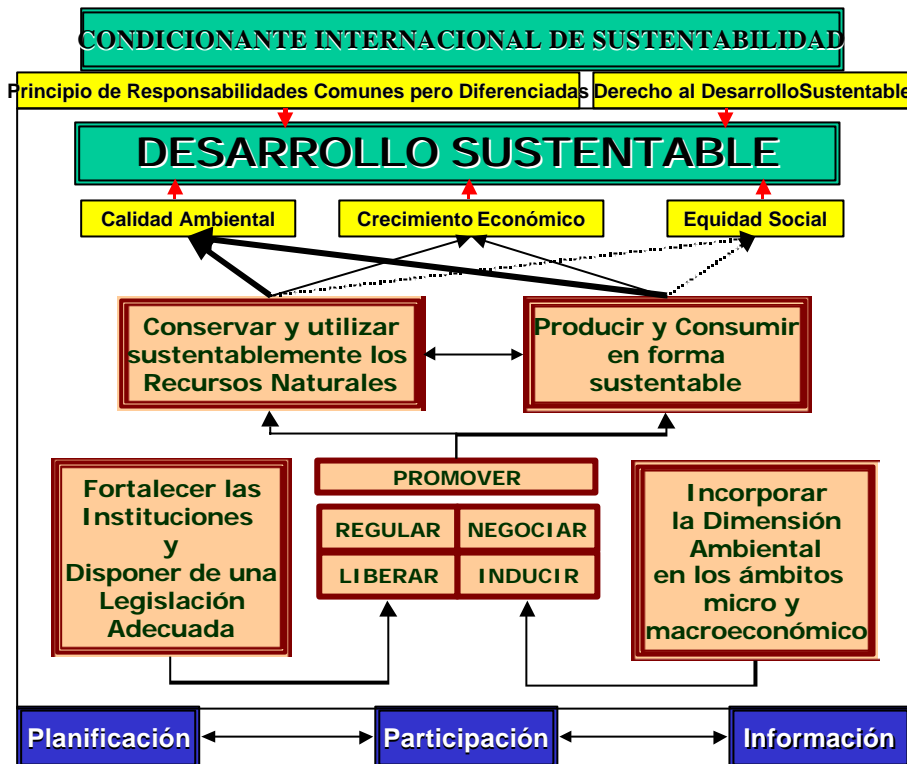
CONDICIONANTE INTERNACIONAL DE SUSTENTABILIDAD

Principio de Responsabilidades Comunes pero Diferenciadas

Derecho al DesarrolloSustentable

DESARROLLO SUSTENTABLE

Calidad Ambiental

Crecimiento Económico

Equidad Social

Conservar y utilizar sustentablemente los Recursos Naturales

Producir y Consumir en forma sustentable

Fortalecer las Instituciones y Disponer de una Legislación Adecuada

PROMOVER

REGULAR

NEGOCIAR

LIBERAR

INDUCIR

Incorporar la Dimensión Ambiental en los ámbitos micro y macroeconómico

Planificación

Participación

Información